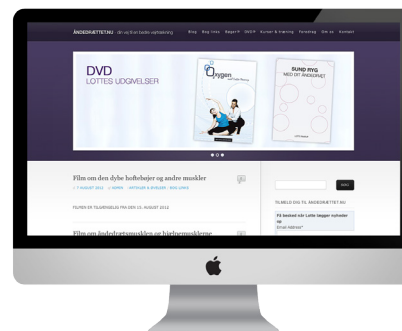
ÅNDEDRÆTTET.NU · din vej til en bedre vejrtrækning

Blog Blog Index Bøger Dvd Kurser & træning Foredrag Om os Kontakt

DVD
LOTTES UDGIVELSER

Oxygen

SUND RYG
MED DIT ÅNDEDRÆT

Film om den dybe hoftebøjer og andre muskler

7 AUGUST 2012 ADMIN ARTIKLER & ØVELSER BIG LINKS

FILMEN ER TILGÆNGELIG FRA DEN 13. AUGUST 2012

Film om åndedrætsmusklen og hjælpemusklerne

SØG

TILMELD DIG TIL ÅNDEDRÆTTET.NU

Få besked når Lotte lægger nyheder op

Email Adresse*